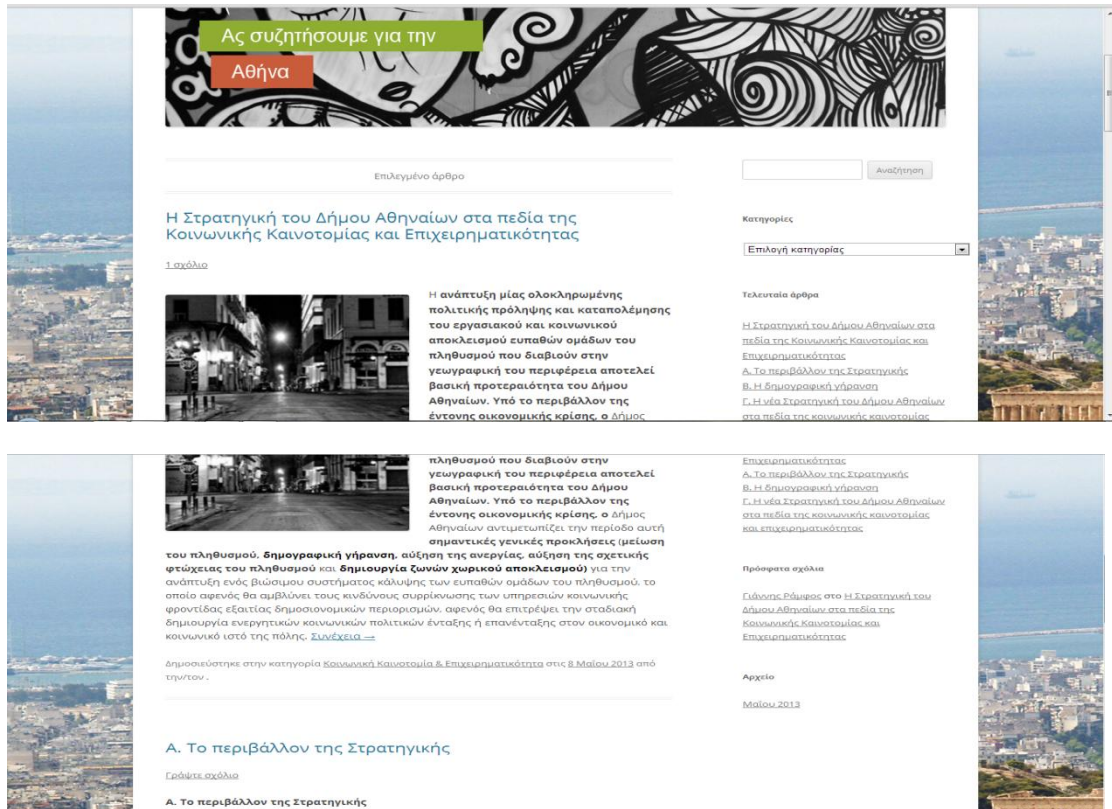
Ας συζητήσουμε για την

Αθήνα

Επιλεγμένο άρθρο

Αναζήτηση

Η Στρατηγική του Δήμου Αθηναίων στα πεδία της Κοινωνικής Καινοτομίας και Επιχειρηματικότητας

1 σχόλιο

Η ανάπτυξη μίας ολοκληρωμένης πολιτικής πρόληψης και καταπολέμησης του εργασιακού και κοινωνικού αποκλεισμού ευπαθών ομάδων του πληθυσμού που διαβιούν στην γεωγραφική του περιφέρεια αποτελεί βασική προτεραιότητα του Δήμου Αθηναίων. Υπό το περιβάλλον της έντονης οικονομικής κρίσης, ο Δήμος

Κατηγορίες

Επιλογή κατηγορίας

Τελευταία άρθρα

Η Στρατηγική του Δήμου Αθηναίων στα πεδία της Κοινωνικής Καινοτομίας και Επιχειρηματικότητας
Α. Το περιβάλλον της Στρατηγικής
Β. Η δημογραφική γήρανση
Γ. Η νέα Στρατηγική του Δήμου Αθηναίων στα πεδία της κοινωνικής καινοτομίας

πληθυσμού που διαβιούν στην γεωγραφική του περιφέρεια αποτελεί βασική προτεραιότητα του Δήμου Αθηναίων. Υπό το περιβάλλον της έντονης οικονομικής κρίσης, ο Δήμος Αθηναίων αντιμετωπίζει την περίοδο αυτή σημαντικές γενικές προκλήσεις (μείωση του πληθυσμού, δημογραφική γήρανση, αύξηση της ανεργίας, αύξηση της σχετικής φτώχειας του πληθυσμού και δημιουργία ζωνών χωρικού αποκλεισμού) για την ανάπτυξη ενός βιώσιμου συστήματος κάλυψης των ευπαθών ομάδων του πληθυσμού, το οποίο αφενός θα αμβλύνει τους κινδύνους συρρίκνωσης των υπηρεσιών κοινωνικής φροντίδας εξαιτίας δημοσιονομικών περιορισμών, αφενός θα επιτρέψει την σταδιακή δημιουργία ενεργητικών κοινωνικών πολιτικών ένταξης ή επανένταξης στον οικονομικό και κοινωνικό ιστό της πόλης. Συνέχεια →

Δημοσιεύτηκε στην κατηγορία Κοινωνική Καινοτομία & Επιχειρηματικότητα στις 8 Μαΐου 2013 από την/τον .

Επιχειρηματικότητας
Α. Το περιβάλλον της Στρατηγικής
Β. Η δημογραφική γήρανση
Γ. Η νέα Στρατηγική του Δήμου Αθηναίων στα πεδία της κοινωνικής καινοτομίας και επιχειρηματικότητας

Πρόσφατα σχόλια

Γιάννης Ράμφος στο Η Στρατηγική του Δήμου Αθηναίων στα πεδία της Κοινωνικής Καινοτομίας και Επιχειρηματικότητας

Αρχείο

Μαΐου 2013

Α. Το περιβάλλον της Στρατηγικής

Γράψτε σχόλιο

Α. Το περιβάλλον της Στρατηγικής